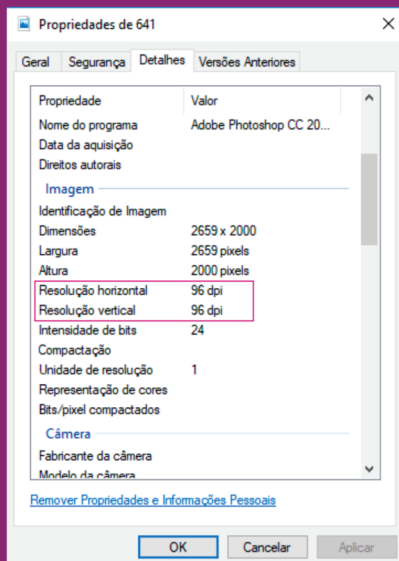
Propriedades de 641

Geral | Segurança | Detalhes | Versões Anteriores

| Propriedade | Valor |
|---|---|
| Nome do programa | Adobe Photoshop CC 20... |
| Data da aquisição | |
| Direitos autorais | |
| Imagem | |
| Identificação de Imagem | |
| Dimensões | 2659 x 2000 |
| Largura | 2659 pixels |
| Altura | 2000 pixels |
| Resolução horizontal | 96 dpi |
| Resolução vertical | 96 dpi |
| Intensidade de bits | 24 |
| Compactação | |
| Unidade de resolução | 1 |
| Representação de cores | |
| Bits/pixel compactados | |
| Câmera | |
| Fabricante da câmera | |
| Modelo da câmera | |

Remover Propriedades e Informações Pessoais

OK | Cancelar | Aplicar